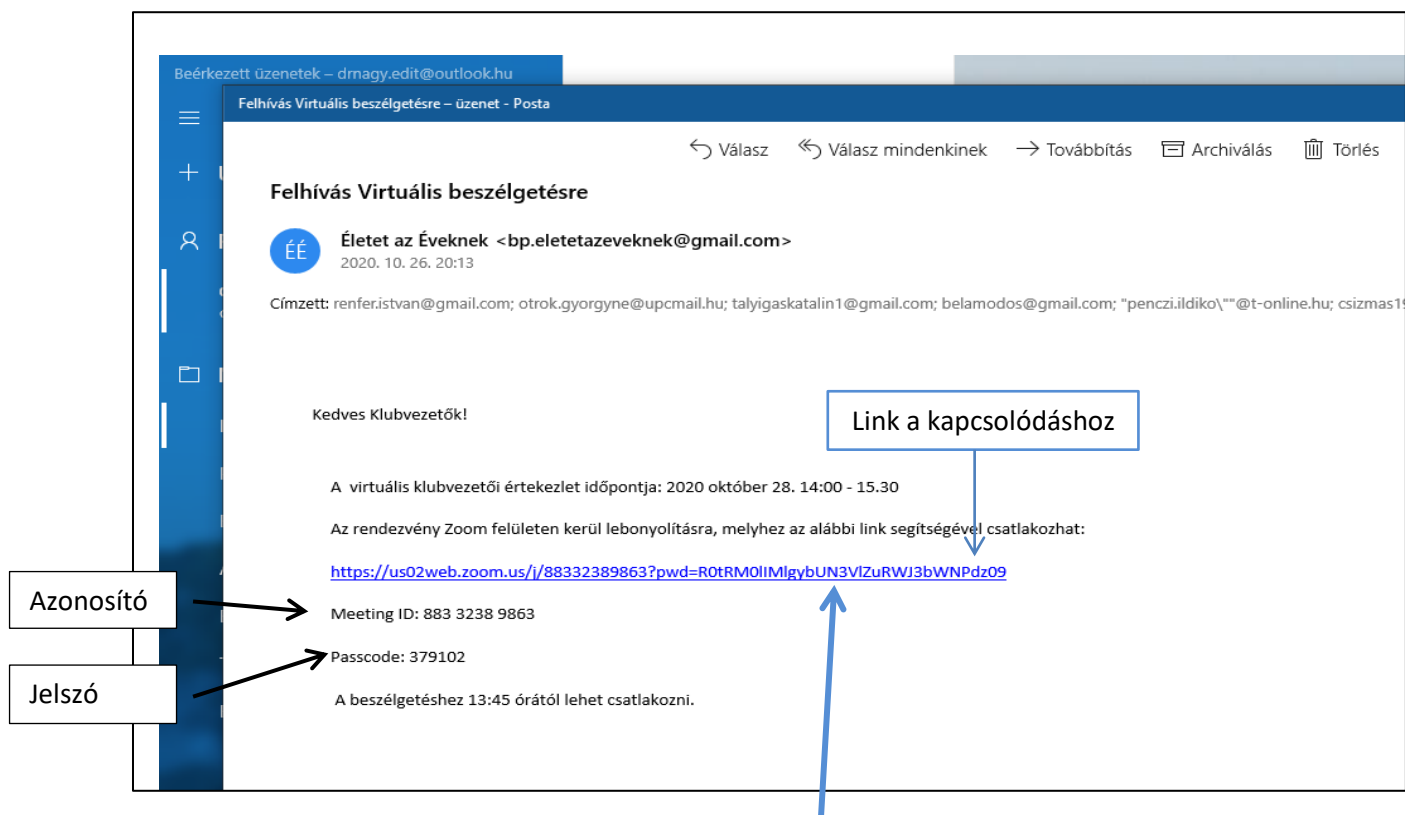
Beérkezett üzenetek – drnagy.edit@outlook.hu

Felhívás Virtuális beszélgetésre – üzenet - Posta

Válasz Válasz mindenkinek Továbbítás Archiválás Törlés

Felhívás Virtuális beszélgetésre

ÉÉ

Életet az Éveknek <bp.eletetazeveknek@gmail.com>
2020. 10. 26. 20:13

Címzett: renfer.istvan@gmail.com; otrok.gyorgyne@upcmail.hu; talyigaskatalin1@gmail.com; belamodos@gmail.com; "penczi.ildiko\""@t-online.hu; csizmas1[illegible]

Kedves Klubvezetők!

Link a kapcsolódáshoz

A virtuális klubvezetői értekezlet időpontja: 2020 október 28. 14:00 - 15.30

Az rendezvény Zoom felületen kerül lebonyolításra, melyhez az alábbi link segítségével csatlakozhat:

https://us02web.zoom.us/j/88332389863?pwd=R0tRM0lIMlgybUN3VlZuRWJ3bWNPdz09

Azonosító

Meeting ID: 883 3238 9863

Jelszó

Passcode: 379102

A beszélgetéshez 13:45 órától lehet csatlakozni.